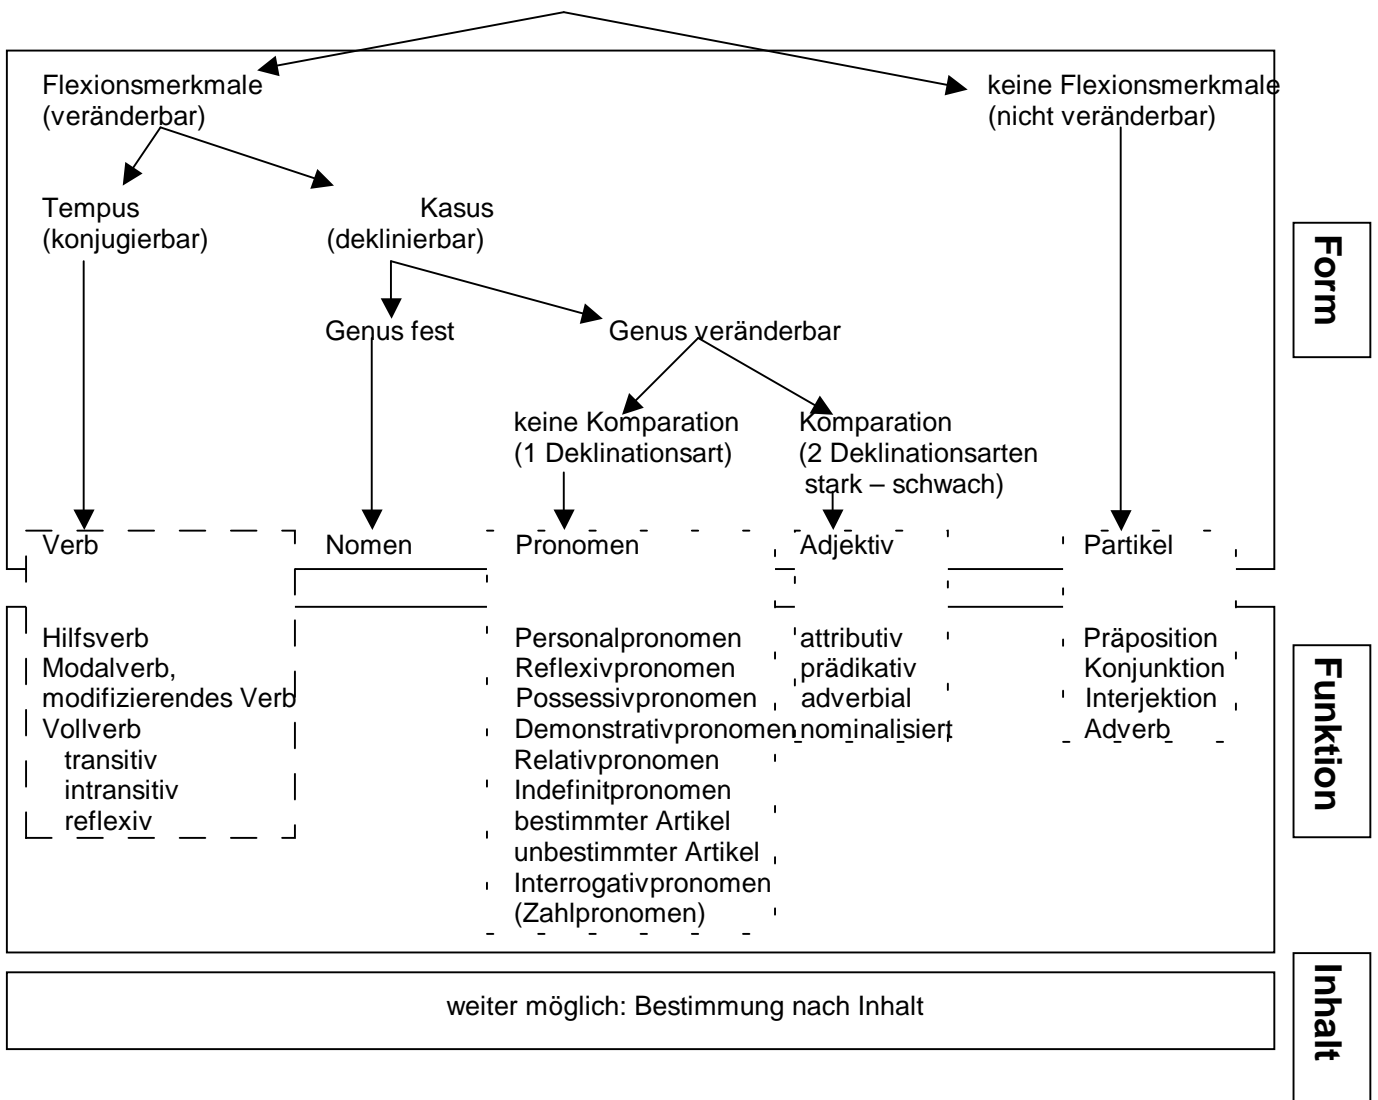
Flexionsmerkmale (veränderbar)

keine Flexionsmerkmale (nicht veränderbar)

Tempus (konjugierbar)

Kasus (deklinierbar)

Genus fest

Genus veränderbar

keine Komparation (1 Deklinationsart)

Komparation (2 Deklinationsarten stark – schwach)

Form

Verb

Nomen

Pronomen

Adjektiv

Partikel

Hilfsverb
Modalverb, modifizierendes Verb
Vollverb
transitiv
intransitiv
reflexiv

Personalpronomen
Reflexivpronomen
Possessivpronomen
Demonstrativpronomen
Relativpronomen
Indefinitpronomen
bestimmter Artikel
unbestimmter Artikel
Interrogativpronomen
(Zahlpronomen)

attributiv
prädikativ
adverbial
nominalisiert

Präposition
Konjunktion
Interjektion
Adverb

Funktion

weiter möglich: Bestimmung nach Inhalt

Inhalt